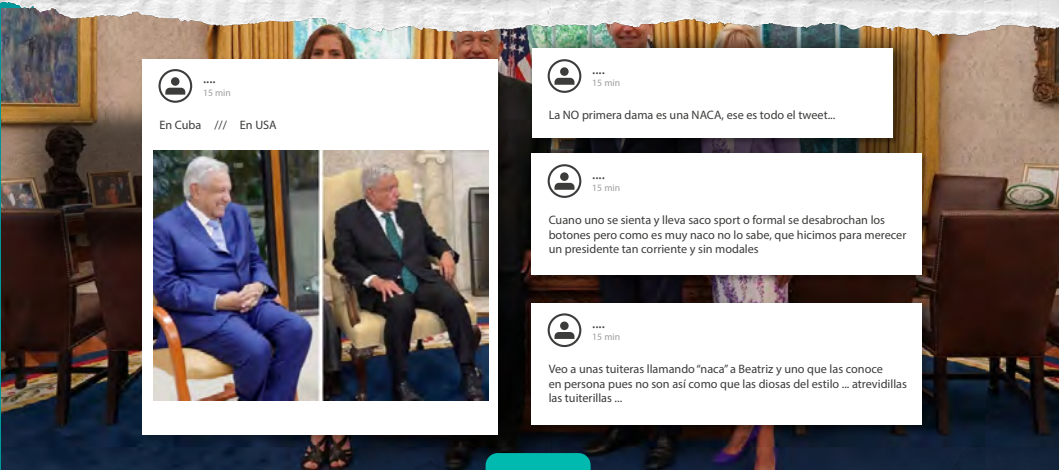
....
15 min

En Cuba /// En USA

....
15 min

La NO primera dama es una NACA, ese es todo el tweet...

....
15 min

Cuano uno se sienta y lleva saco sport o formal se desabrochan los botones pero como es muy naco no lo sabe, que hicimos para merecer un presidente tan corriente y sin modales

....
15 min

Veo a unas tuiteras llamando "naca" a Beatriz y uno que las conoce en persona pues no son así como que las diosas del estilo ... atrevidillas las tuiterillas ...